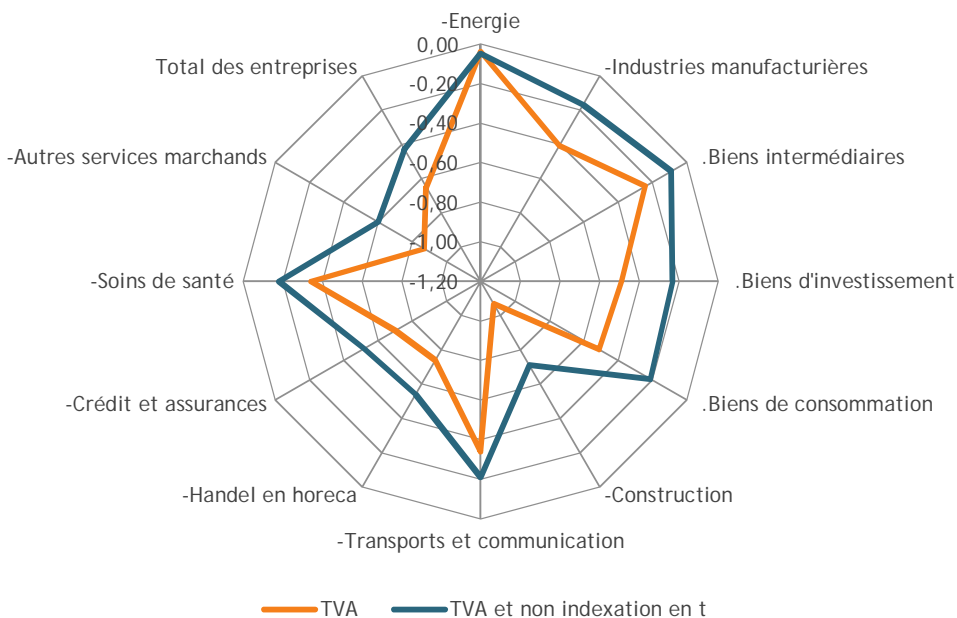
-Energie
0,00
-0,20
-0,40
-0,60
-0,80
-1,00
-1,20
-Industries manufacturières
.Biens intermédiaires
.Biens d'investissement
.Biens de consommation
-Construction
-Transports et communication
-Handel en horeca
-Crédit et assurances
-Soins de santé
-Autres services marchands
Total des entreprises

TVA
TVA et non indexation en t